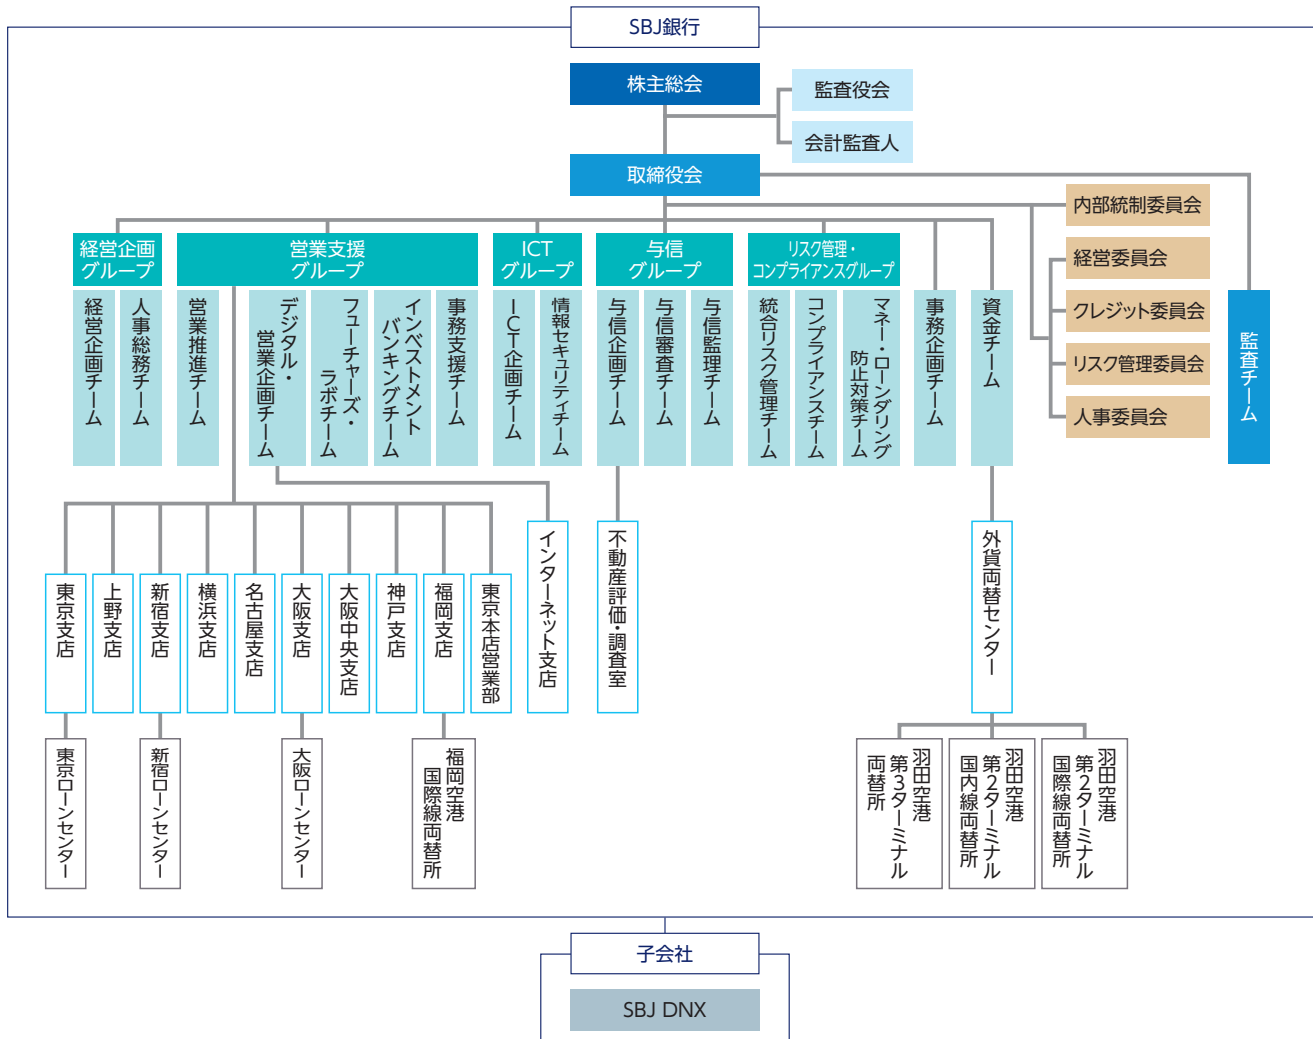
SBJ銀行

株主総会

監査役会

会計監査人

取締役会

内部統制委員会

経営委員会

クレジット委員会

リスク管理委員会

人事委員会

監査チーム

経営企画グループ

経営企画チーム

人事総務チーム

営業支援グループ

営業推進チーム

デジタル・営業企画チーム

フューチャーズ・ラボチーム

インベストメントバンキングチーム

事務支援チーム

ICTグループ

ICT企画チーム

情報セキュリティチーム

与信グループ

与信企画チーム

与信審査チーム

与信監理チーム

リスク管理・コンプライアンスグループ

統合リスク管理チーム

コンプライアンスチーム

マネー・ローンダリング防止対策チーム

事務企画チーム

資金チーム

東京支店

上野支店

新宿支店

横浜支店

名古屋支店

大阪支店

大阪中央支店

神戸支店

福岡支店

東京本店営業部

インターネット支店

不動産評価・調査室

外貨両替センター

東京ローンセンター

新宿ローンセンター

大阪ローンセンター

福岡空港国際線両替所

羽田空港第3ターミナル両替所

羽田空港第2ターミナル国内線両替所

羽田空港第2ターミナル国際線両替所

子会社

SBJ DNX